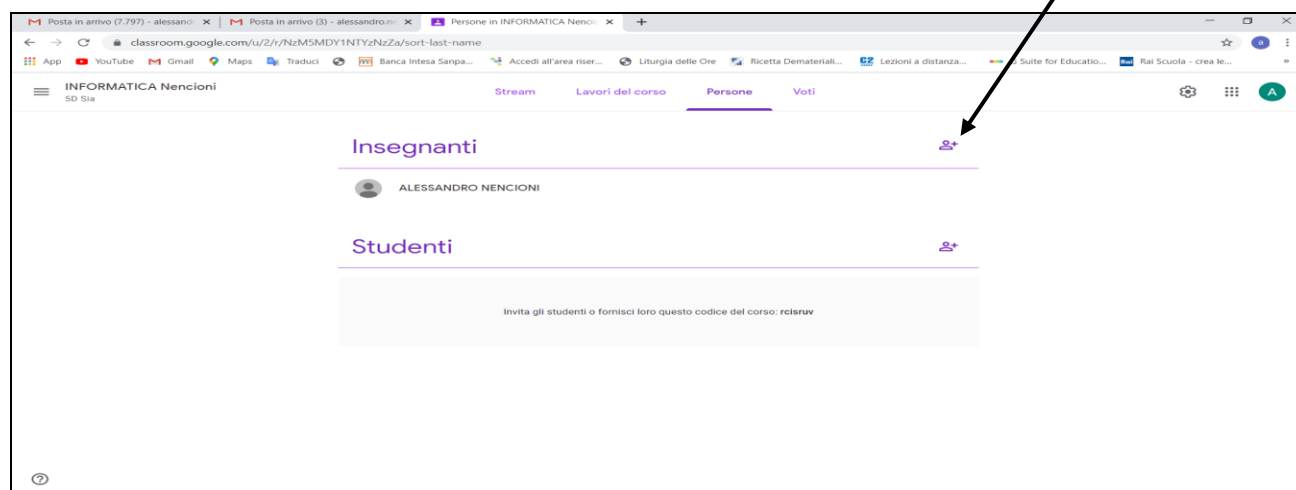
Posta in arrivo (7.797) - alessand ×
Posta in arrivo (3) - alessandro.n ×
Persone in INFORMATICA Nencio ×
+

classroom.google.com/u/2/r/NzM5MDY1NTYzNzZa/sort-last-name

App YouTube Gmail Maps Traduci Banca Intesa Sanpa... Accedi all'area riser... Liturgia delle Ore Ricetta Dematериali... Lezioni a distanza... Suite for Educatio... Rai Scuola - crea le...

INFORMATICA Nencioni
5D Sia

Stream Lavori del corso Persone Voti

Insegnanti

ALESSANDRO NENCIONI

Studenti

Invita gli studenti o fornisci loro questo codice del corso: rcisruv